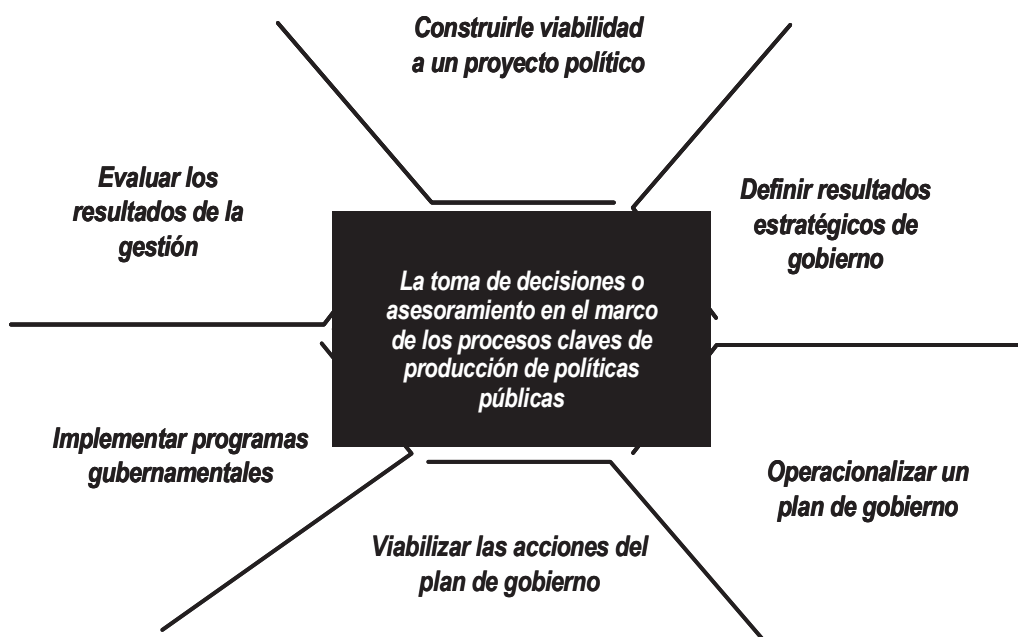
Construirle viabilidad a un proyecto político

Evaluar los resultados de la gestión

Definir resultados estratégicos de gobierno

La toma de decisiones o asesoramiento en el marco de los procesos claves de producción de políticas públicas

Implementar programas gubernamentales

Operacionalizar un plan de gobierno

Viabilizar las acciones del plan de gobierno